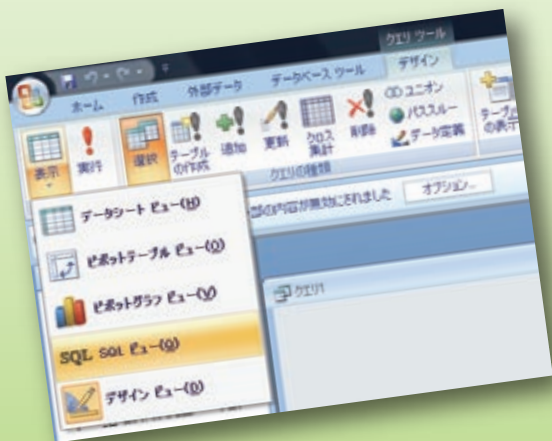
クエリ ツール
ホーム 作成 外部データ データベース ツール デザイン
表示 実行 選択 テーブルの作成 追加 更新 クロス集計 削除 ユニオン パススルー データ定義 テーブルの表示
クエリの種類
部の内容が無効にされました オプション...
データシート ビュー(H)
ピボットテーブル ビュー(O)
ピボットグラフ ビュー(V)
SQL SQL ビュー(Q)
デザイン ビュー(D)
クエリ1